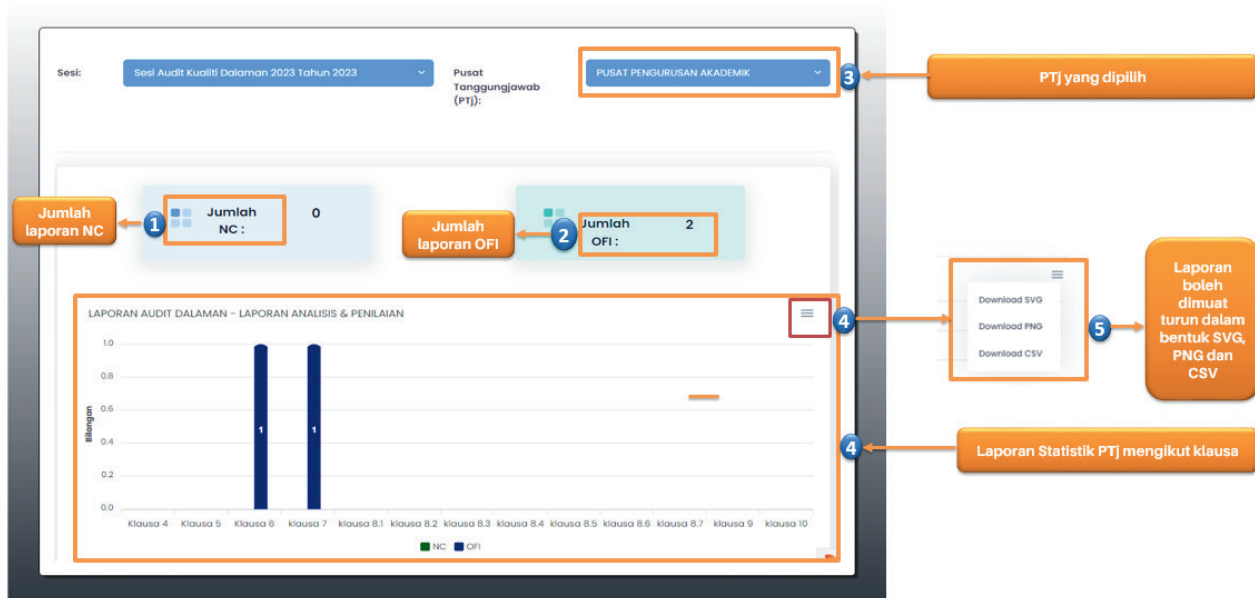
Sesi: Sesi Audit Kualiti Dalaman 2023 Tahun 2023

Pusat Tanggungjawab (PTj): PUSAT PENGURUSAN AKADEMIK

3 PTj yang dipilih

Jumlah laporan NC 1 Jumlah NC : 0

Jumlah laporan OFI 2 Jumlah OFI : 2

LAPORAN AUDIT DALAMAN - LAPORAN ANALISIS & PENILAIAN

4

Download SVG
Download PNG
Download CSV

5 Laporan boleh dimuat turun dalam bentuk SVG, PNG dan CSV

1.0
0.8
0.6
0.4
0.2
0.0
Bilangan

1 1

Klausa 4 Klausa 5 Klausa 6 klausa 7 klausa 8.1 klausa 8.2 klausa 8.3 klausa 8.4 klausa 8.5 klausa 8.6 klausa 8.7 klausa 9 klausa 10

NC OFI

4 Laporan Statistik PTj mengikut klausa